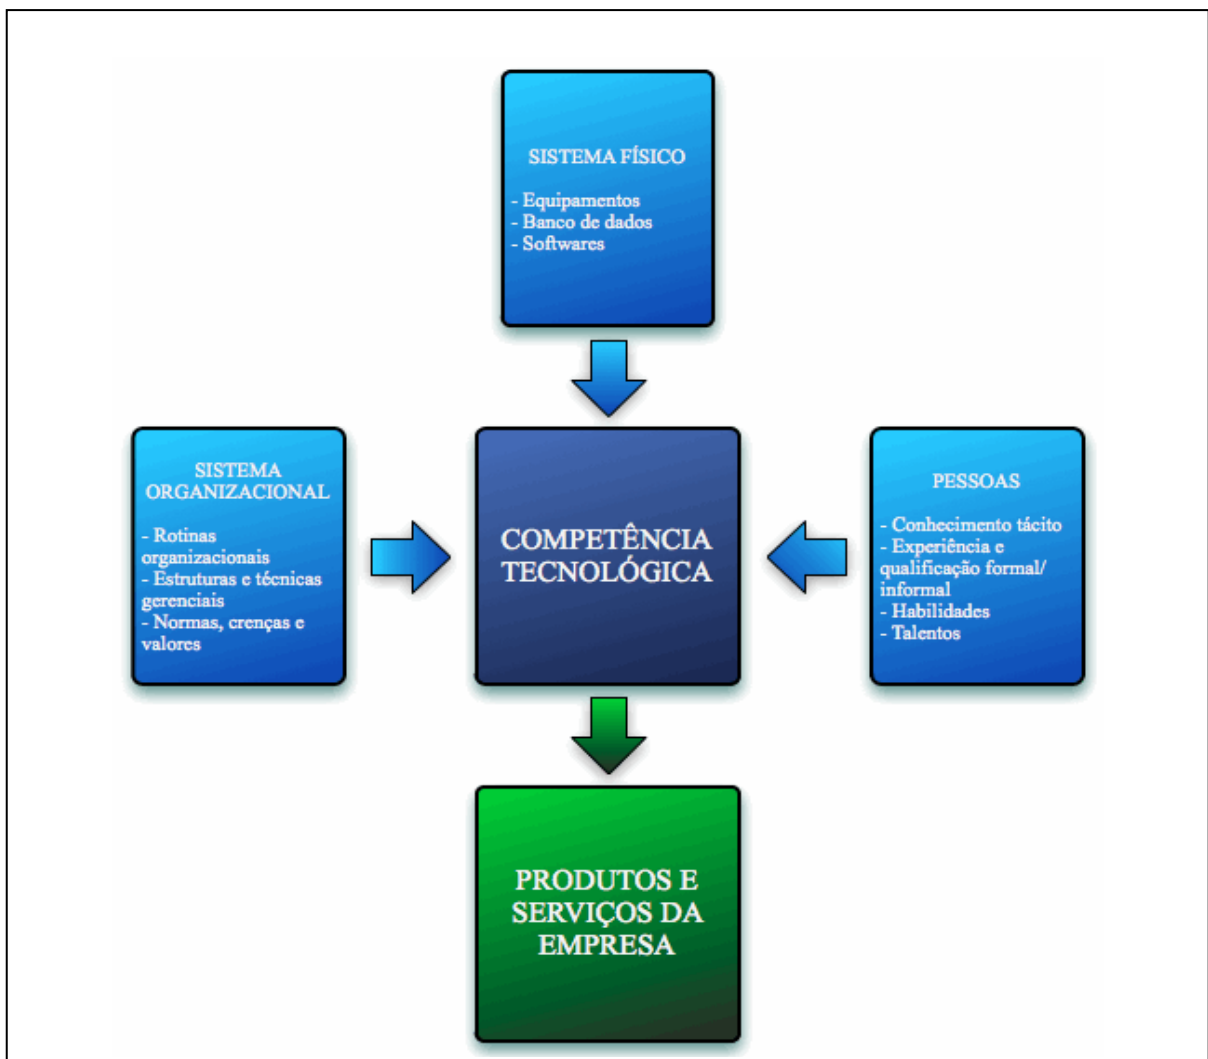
SISTEMA FÍSICO

- Equipamentos
- Banco de dados
- Softwares

SISTEMA ORGANIZACIONAL

- Rotinas organizacionais
- Estruturas e técnicas gerenciais
- Normas, crenças e valores

COMPETÊNCIA TECNOLÓGICA

PESSOAS

- Conhecimento tácito
- Experiência e qualificação formal/ informal
- Habilidades
- Talentos

PRODUTOS E SERVIÇOS DA EMPRESA